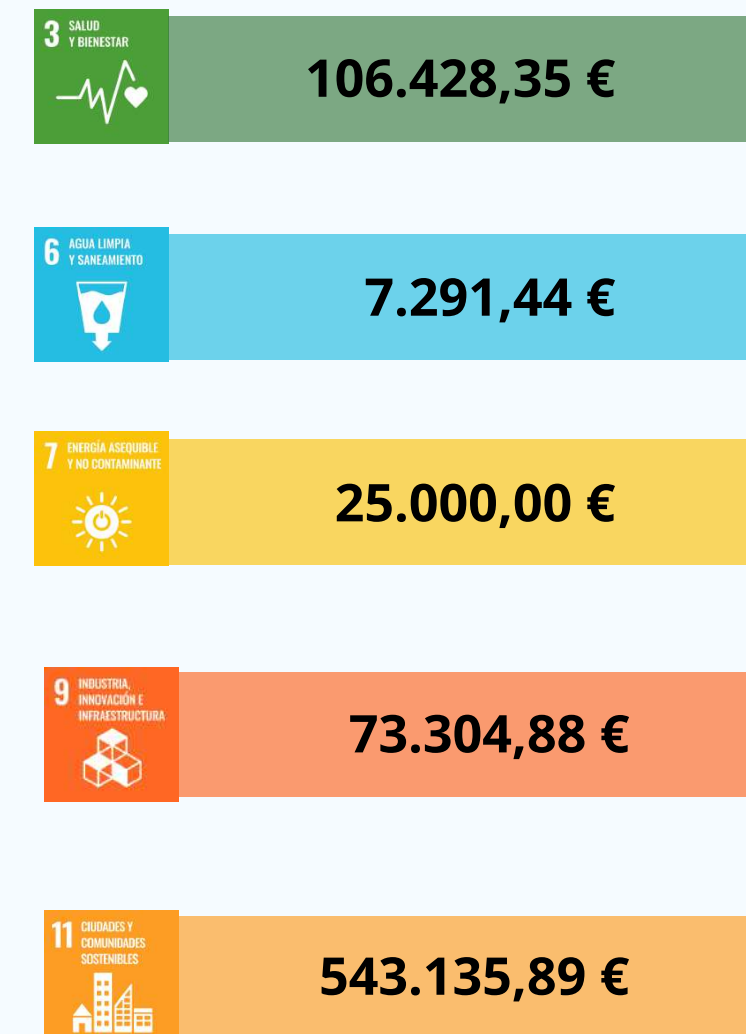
3 SALUD Y BIENESTAR

106.428,35 €

6 AGUA LIMPIA Y SANEAMIENTO

7.291,44 €

7 ENERGÍA ASEQUIBLE Y NO CONTAMINANTE

25.000,00 €

9 INDUSTRIA, INNOVACIÓN E INFRAESTRUCTURA

73.304,88 €

11 CIUDADES Y COMUNIDADES SOSTENIBLES

543.135,89 €